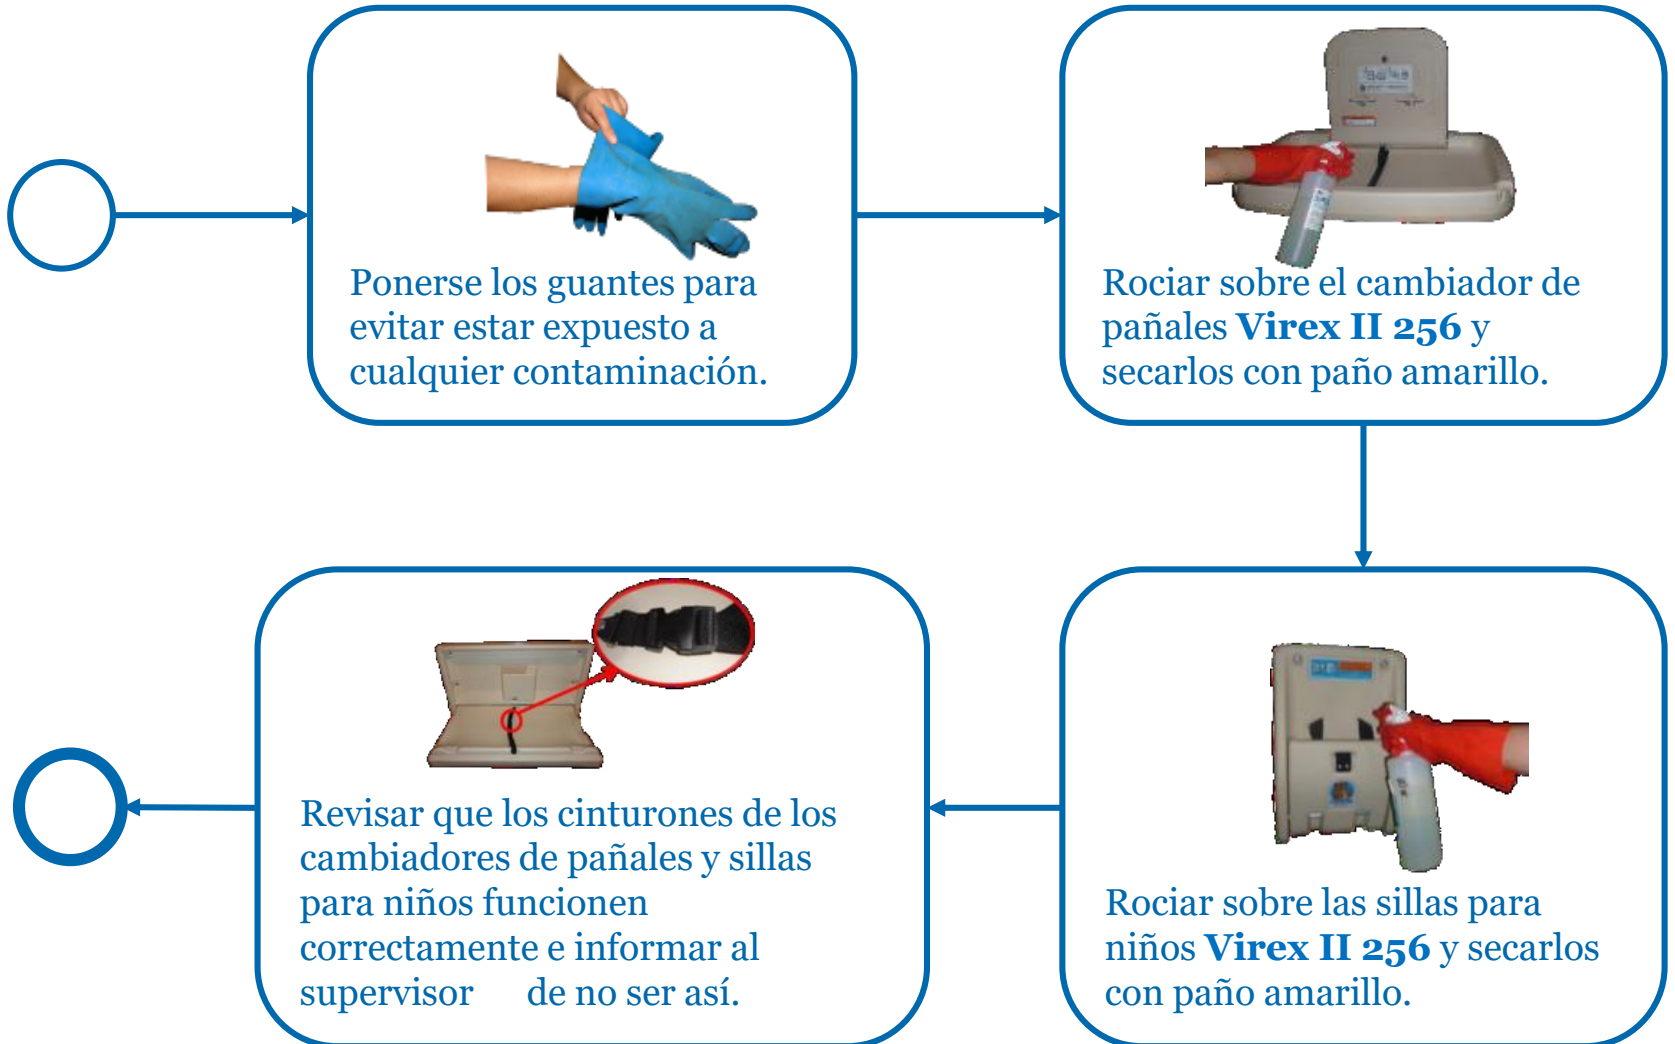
Ponerse los guantes para evitar estar expuesto a cualquier contaminación.

Rociar sobre el cambiador de pañales **Virex II 256** y secarlos con paño amarillo.

Rociar sobre las sillas para niños **Virex II 256** y secarlos con paño amarillo.

Revisar que los cinturones de los cambiadores de pañales y sillas para niños funcionen correctamente e informar al supervisor de no ser así.